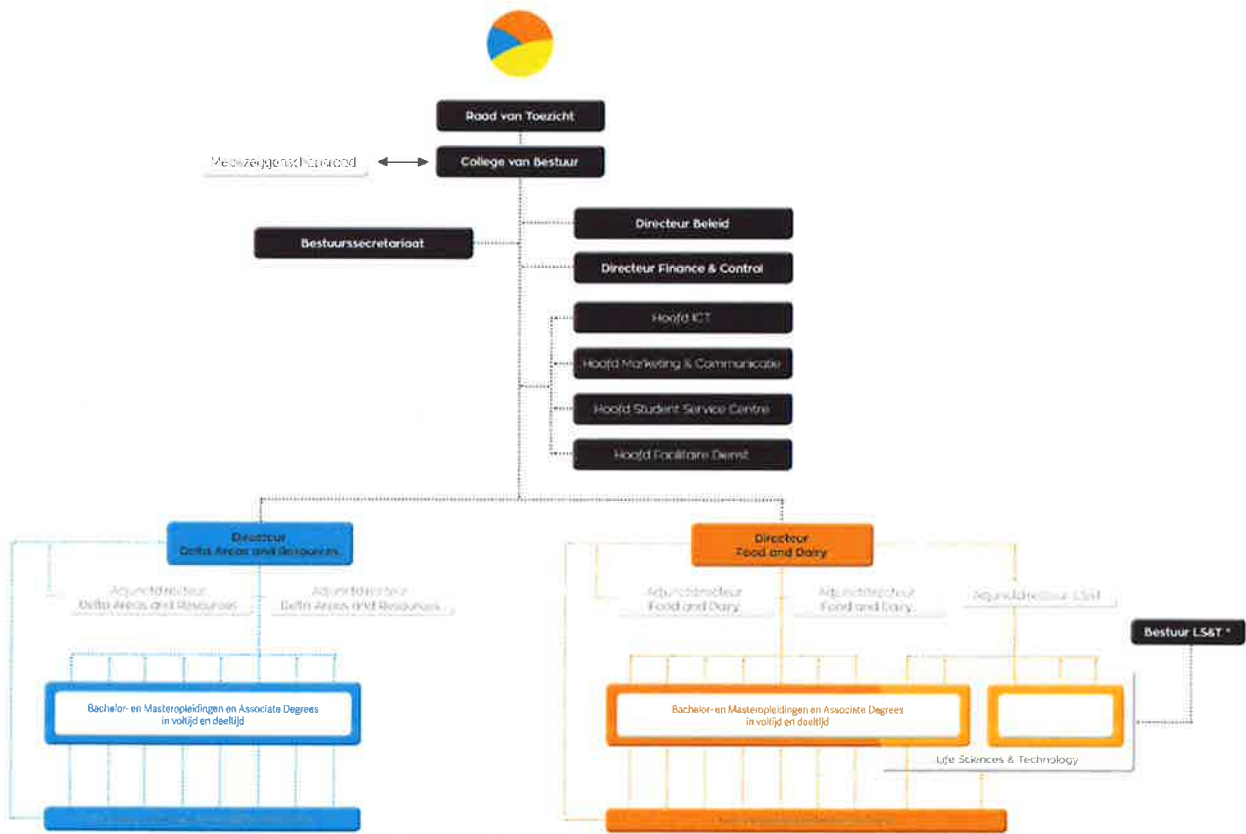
Raad van Toezicht

Medezeggenschapsraad

College van Bestuur

Directeur Beleid

Bestuurssecretariaat

Directeur Finance & Control

Hoofd ICT

Hoofd Marketing & Communicatie

Hoofd Student Service Centre

Hoofd Facilitaire Dienst

Directeur
Delta Areas and Resources

Adjunctdirecteur
Delta Areas and Resources

Adjunctdirecteur
Delta Areas and Resources

Bachelor- en Masteropleidingen en Associate Degrees in voltijd en deeltijd

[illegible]

Directeur
Food and Dairy

Adjunctdirecteur
Food and Dairy

Adjunctdirecteur
Food and Dairy

Adjunctdirecteur LS&T

Bestuur LS&T *

Bachelor- en Masteropleidingen en Associate Degrees in voltijd en deeltijd

Life Sciences & Technology

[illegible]